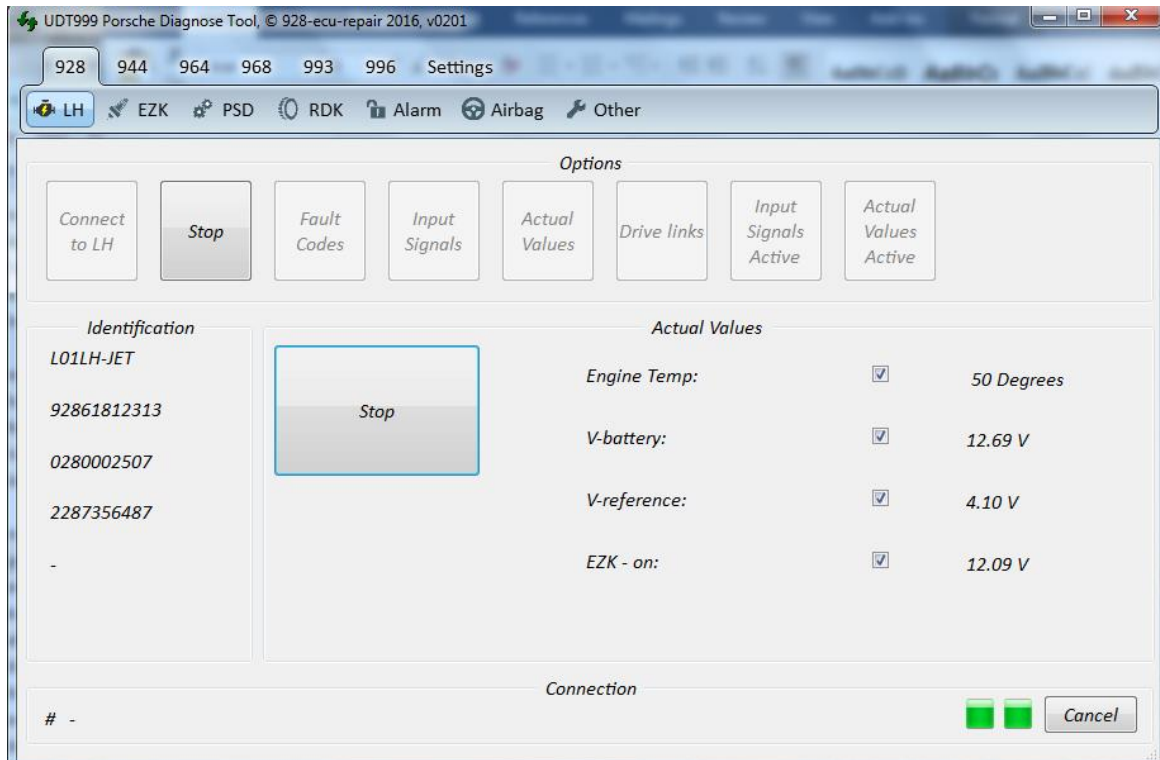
UDT999 Porsche Diagnose Tool, © 928-ecu-repair 2016, v0201

928 944 964 968 993 996 Settings

LH EZK PSD RDK Alarm Airbag Other

Options

Connect to LH

Stop

Fault Codes

Input Signals

Actual Values

Drive links

Input Signals Active

Actual Values Active

Identification

L01LH-JET

92861812313

0280002507

2287356487

-

Actual Values

Stop

| | | |
|---|---|---|
| Engine Temp: | ☑ | 50 Degrees |
| V-battery: | ☑ | 12.69 V |
| V-reference: | ☑ | 4.10 V |
| EZK - on: | ☑ | 12.09 V |

Connection

# -

Cancel